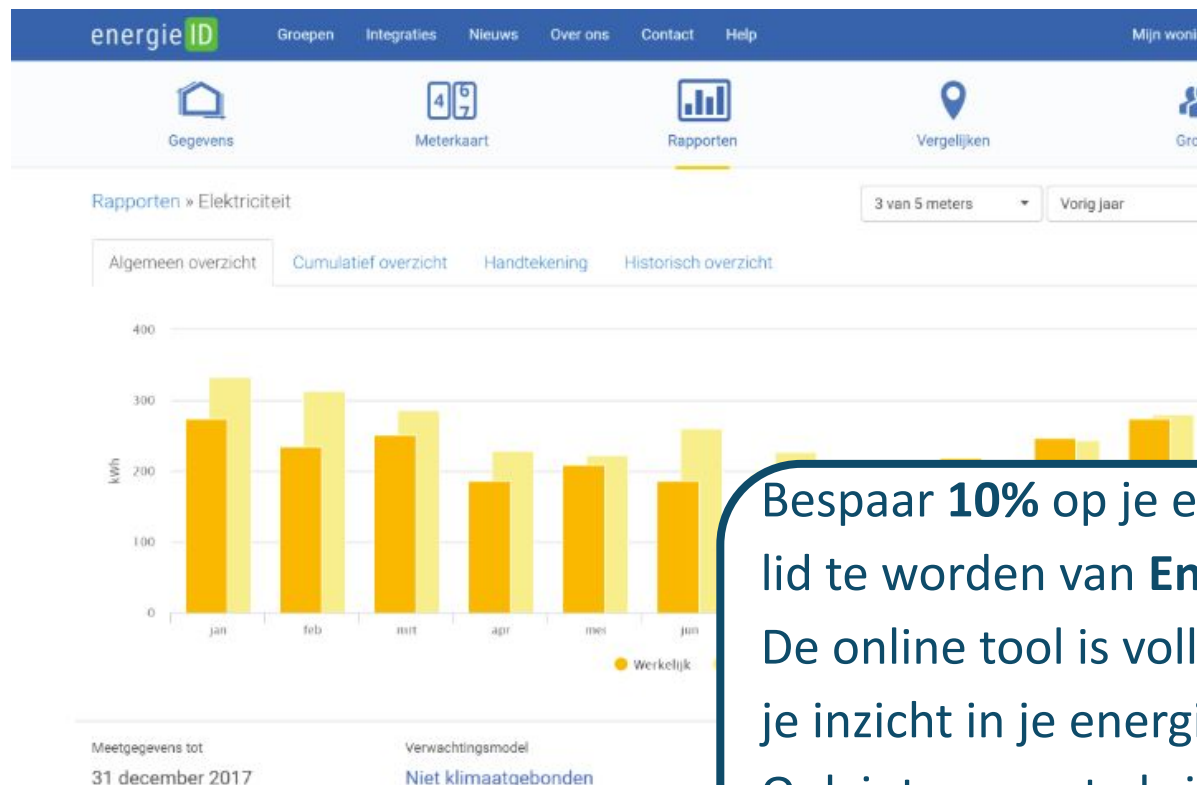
energie ID Groepen Integraties Nieuws Over ons Contact Help Mijn woni

Gegevens Meterkaart Rapporten Vergelijken Gro

Rapporten » Elektriciteit

3 van 5 meters Vorig jaar

Algemeen overzicht Cumulatief overzicht Handtekening Historisch overzicht

400
300
200
100
0
kWh

jan feb mrt apr mei jun

Werkelijk

Bespaar **10%** op je e
lid te worden van **En**
De online tool is voll
je inzicht in je energi

Meetgegevens tot
31 december 2017

Verwachtingsmodel
Niet klimaatgebonden